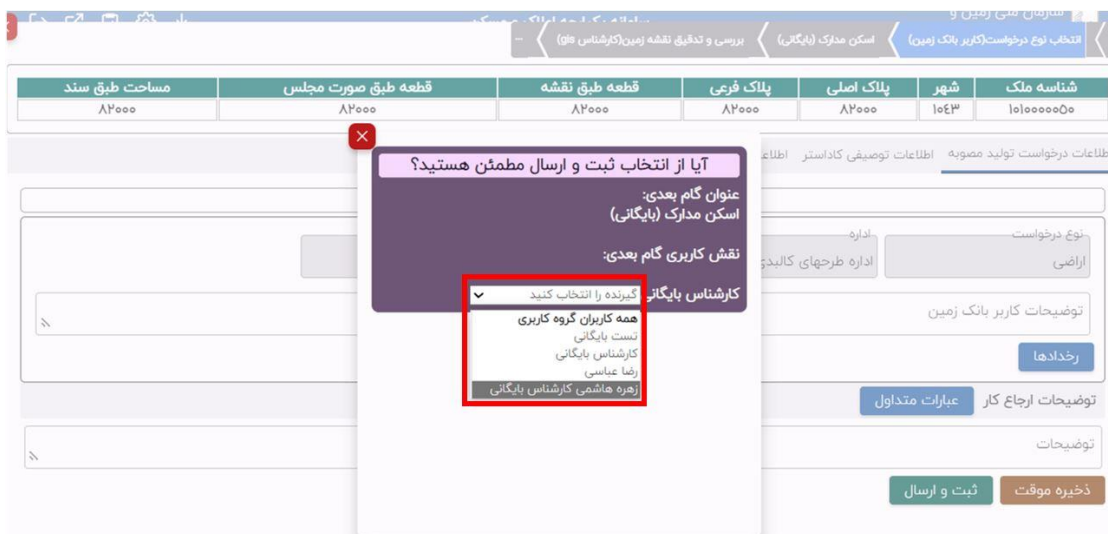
سازمان ملی زمین و

سامانه یکپارچه املاک و مستغلات

انتخاب نوع درخواست(کاربر بانک زمین) | اسکن مدارک (بایگانی) | بررسی و تدقیق نقشه زمین(کارشناس gis) | ...

| شناسه ملک | شهر | پلاک اصلی | پلاک فرعی | قطعه طبق نقشه | قطعه طبق صورت مجلس | مساحت طبق سند |
|---|---|---|---|---|---|---|
| ۱۰۱۰۰۰۰۰۵۰ | ۱۰۵۳ | ۸۲۰۰۰ | ۸۲۰۰۰ | ۸۲۰۰۰ | ۸۲۰۰۰ | ۸۲۰۰۰ |

اطلاعات درخواست تولید مصوبه | اطلاعات توصیفی کاداستر | اطلاعا

نوع درخواست
اراضی

اداره
اداره طرحهای کالبدی

توضیحات کاربر بانک زمین

رخدادها

توضیحات ارجاع کار
عبارات متداول

توضیحات

ذخیره موقت
ثبت و ارسال

آیا از انتخاب ثبت و ارسال مطمئن هستید؟

عنوان گام بعدی:
اسکن مدارک (بایگانی)

نقش کاربری گام بعدی:

کارشناس بایگانی
گیرنده را انتخاب کنید
همه کاربران گروه کاربری
تست بایگانی
کارشناس بایگانی
رضا عباسی
زهره هاشمی کارشناس بایگانی